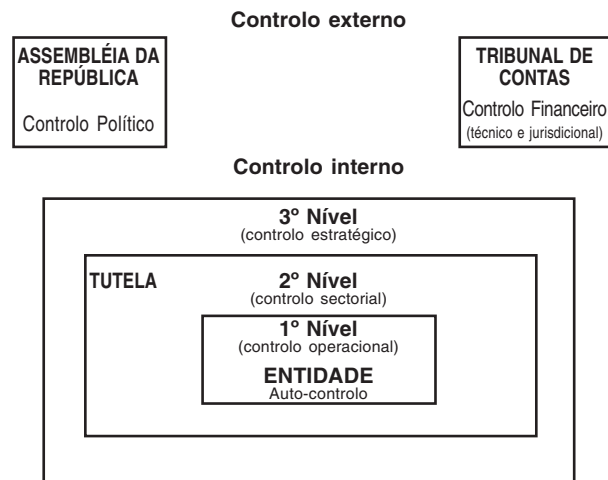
Controlo externo

ASSEMBLÉIA DA REPÚBLICA

Controlo Político

TRIBUNAL DE CONTAS

Controlo Financeiro
(técnico e jurisdicional)

Controlo interno

3º Nível
(controlo estratégico)

TUTELA

2º Nível
(controlo sectorial)

1º Nível
(controlo operacional)

ENTIDADE
Auto-controlo